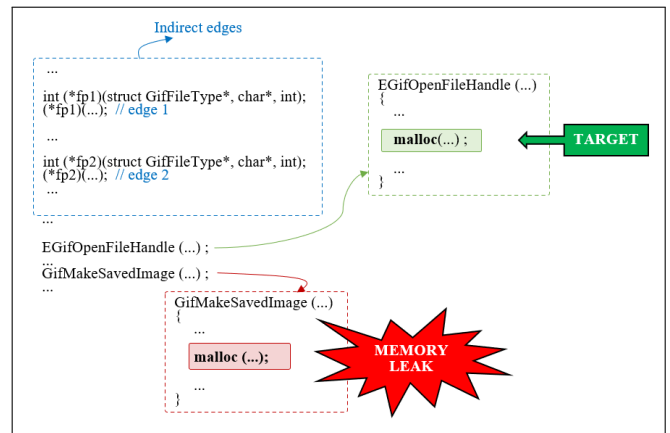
Indirect edges

...

int (*fp1)(struct GifFileType*, char*, int);
(*fp1)(...); // edge 1

...

int (*fp2)(struct GifFileType*, char*, int);
(*fp2)(...); // edge 2

...

...

EGifOpenFileHandle (...) ;
...
GifMakeSavedImage (...) ;
...

EGifOpenFileHandle (...)
{
...
malloc(...) ;
...
}

TARGET

GifMakeSavedImage (...)
{
...
malloc (...);
...
}

MEMORY LEAK